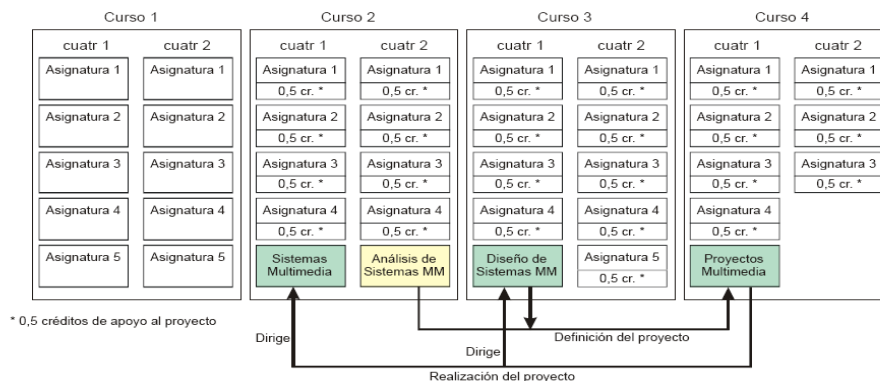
Curso 1

| cuatr 1 | cuatr 2 |
|---|---|
| Asignatura 1 | Asignatura 1 |
| Asignatura 2 | Asignatura 2 |
| Asignatura 3 | Asignatura 3 |
| Asignatura 4 | Asignatura 4 |
| Asignatura 5 | Asignatura 5 |

Curso 2

| cuatr 1 | cuatr 2 |
|---|---|
| Asignatura 1 0,5 cr. * | Asignatura 1 0,5 cr. * |
| Asignatura 2 0,5 cr. * | Asignatura 2 0,5 cr. * |
| Asignatura 3 0,5 cr. * | Asignatura 3 0,5 cr. * |
| Asignatura 4 0,5 cr. * | Asignatura 4 0,5 cr. * |
| Sistemas Multimedia | Análisis de Sistemas MM |

Curso 3

| cuatr 1 | cuatr 2 |
|---|---|
| Asignatura 1 0,5 cr. * | Asignatura 1 0,5 cr. * |
| Asignatura 2 0,5 cr. * | Asignatura 2 0,5 cr. * |
| Asignatura 3 0,5 cr. * | Asignatura 3 0,5 cr. * |
| Asignatura 4 0,5 cr. * | Asignatura 4 0,5 cr. * |
| Diseño de Sistemas MM | Asignatura 5 0,5 cr. * |

Curso 4

| cuatr 1 | cuatr 2 |
|---|---|
| Asignatura 1 0,5 cr. * | Asignatura 1 0,5 cr. * |
| Asignatura 2 0,5 cr. * | Asignatura 2 0,5 cr. * |
| Asignatura 3 0,5 cr. * | Asignatura 3 0,5 cr. * |
| Asignatura 4 0,5 cr. * | |
| Proyectos Multimedia | |

* 0,5 créditos de apoyo al proyecto

Dirige

Definición del proyecto

Dirige

Realización del proyecto